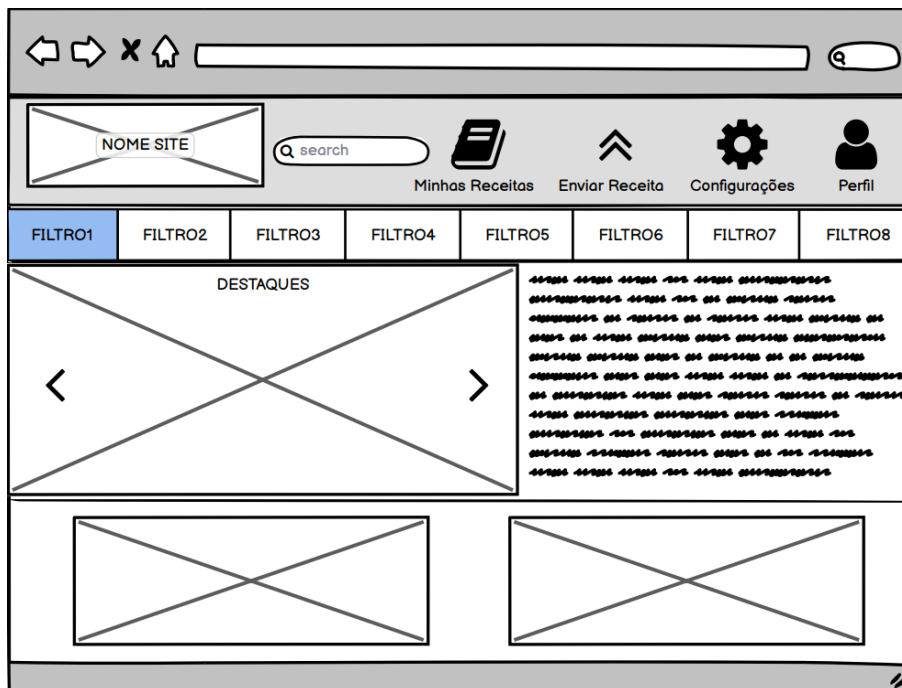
NOME SITE

search

Minhas Receitas

Enviar Receita

Configurações

Perfil

| FILTRO1 | FILTRO2 | FILTRO3 | FILTRO4 | FILTRO5 | FILTRO6 | FILTRO7 | FILTRO8 |
|---|---|---|---|---|---|---|---|

DESTAQUES

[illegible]